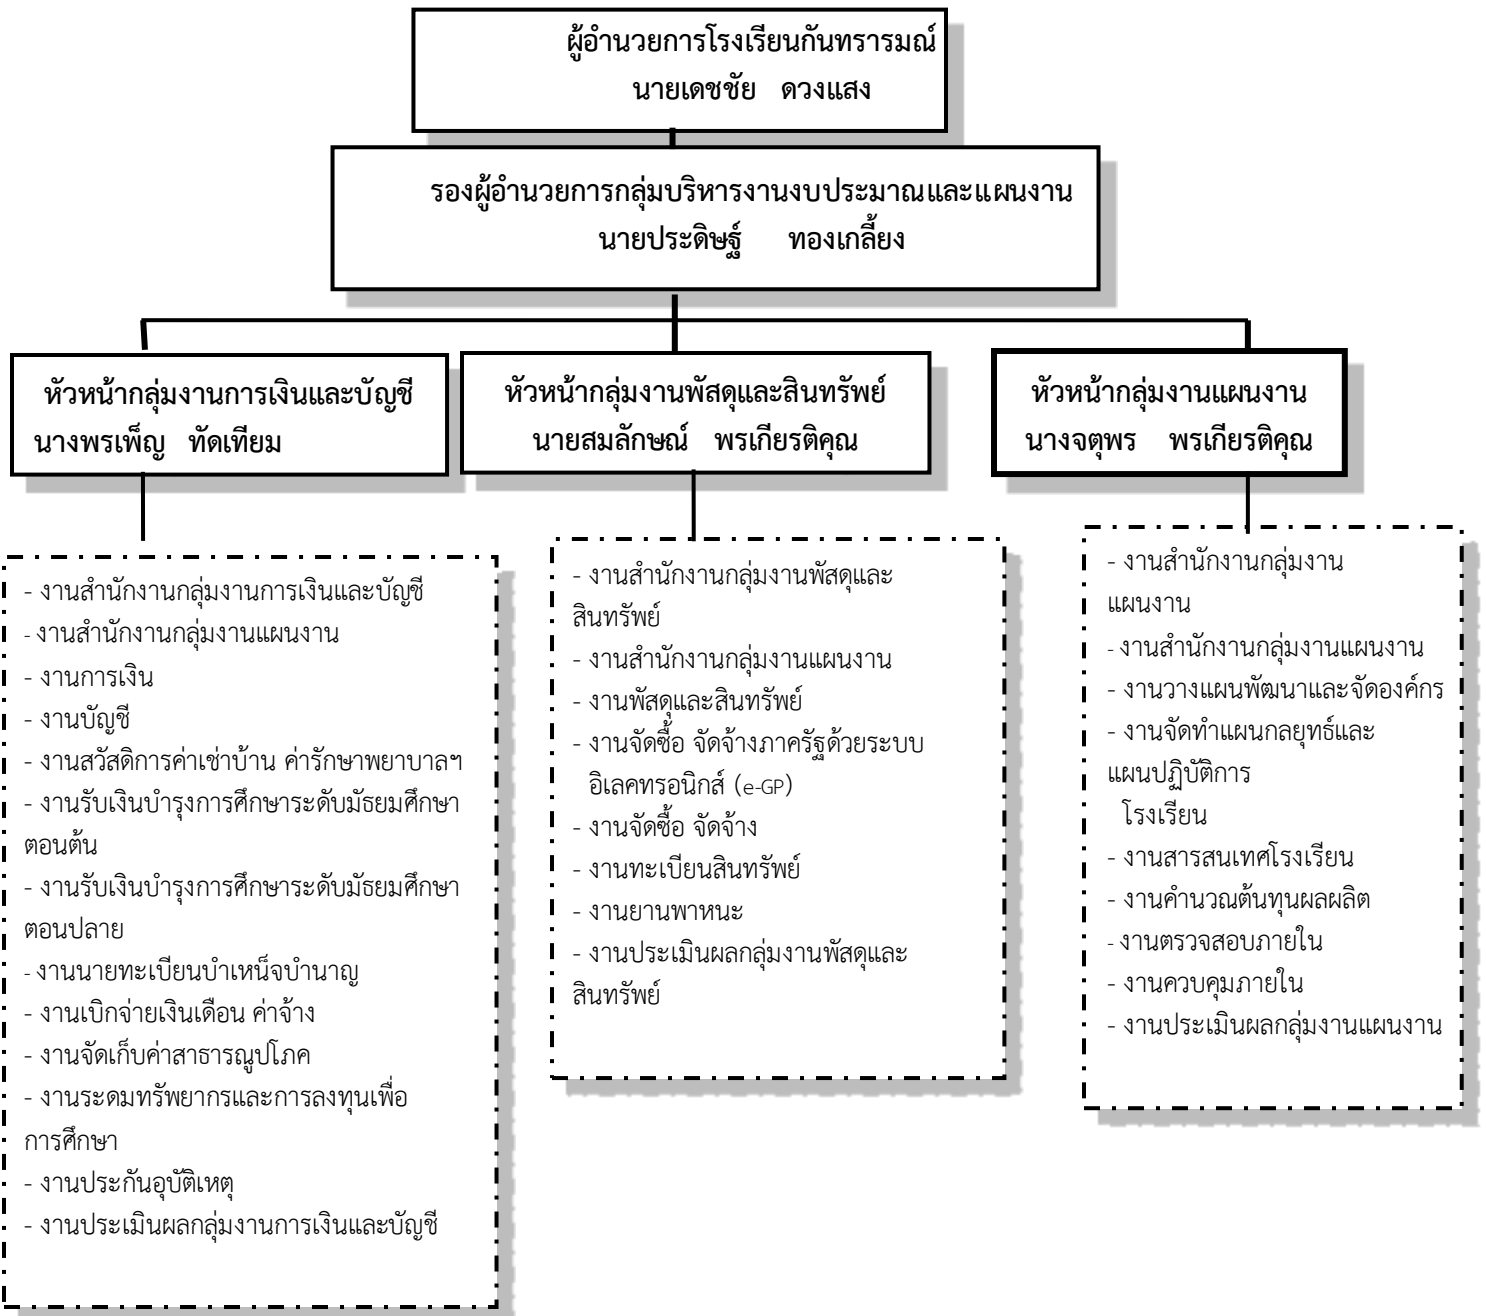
ผู้อำนวยการโรงเรียนกันทรารมณ์
นายเดชชัย ดวงแสง

รองผู้อำนวยการกลุ่มบริหารงานงบประมาณและแผนงาน
นายประดิษฐ์ ทองเกลี้ยง

หัวหน้ากลุ่มงานการเงินและบัญชี
นางพรเพ็ญ ทัดเทียม

หัวหน้ากลุ่มงานพัสดุและสินทรัพย์
นายสมลักษณ์ พรเกียรติคุณ

หัวหน้ากลุ่มงานแผนงาน
นางจตุพร พรเกียรติคุณ

- งานสำนักงานกลุ่มงานการเงินและบัญชี
- งานสำนักงานกลุ่มงานแผนงาน
- งานการเงิน
- งานบัญชี
- งานสวัสดิการค่าเช่าบ้าน ค่ารักษาพยาบาลฯ
- งานรับเงินบำรุงการศึกษาระดับมัธยมศึกษาตอนต้น
- งานรับเงินบำรุงการศึกษาระดับมัธยมศึกษาตอนปลาย
- งานนายทะเบียนบำเหน็จบำนาญ
- งานเบิกจ่ายเงินเดือน ค่าจ้าง
- งานจัดเก็บค่าสาธารณูปโภค
- งานระดมทรัพยากรและการลงทุนเพื่อการศึกษา
- งานประกันอุบัติเหตุ
- งานประเมินผลกลุ่มงานการเงินและบัญชี

- งานสำนักงานกลุ่มงานพัสดุและสินทรัพย์
- งานสำนักงานกลุ่มงานแผนงาน
- งานพัสดุและสินทรัพย์
- งานจัดซื้อ จัดจ้างภาครัฐด้วยระบบอิเลคทรอนิกส์ (e-GP)
- งานจัดซื้อ จัดจ้าง
- งานทะเบียนสินทรัพย์
- งานยานพาหนะ
- งานประเมินผลกลุ่มงานพัสดุและสินทรัพย์

- งานสำนักงานกลุ่มงานแผนงาน
- งานสำนักงานกลุ่มงานแผนงาน
- งานวางแผนพัฒนาและจัดองค์กร
- งานจัดทำแผนกลยุทธ์และแผนปฏิบัติการ
โรงเรียน
- งานสารสนเทศโรงเรียน
- งานคำนวณต้นทุนผลผลิต
- งานตรวจสอบภายใน
- งานควบคุมภายใน
- งานประเมินผลกลุ่มงานแผนงาน